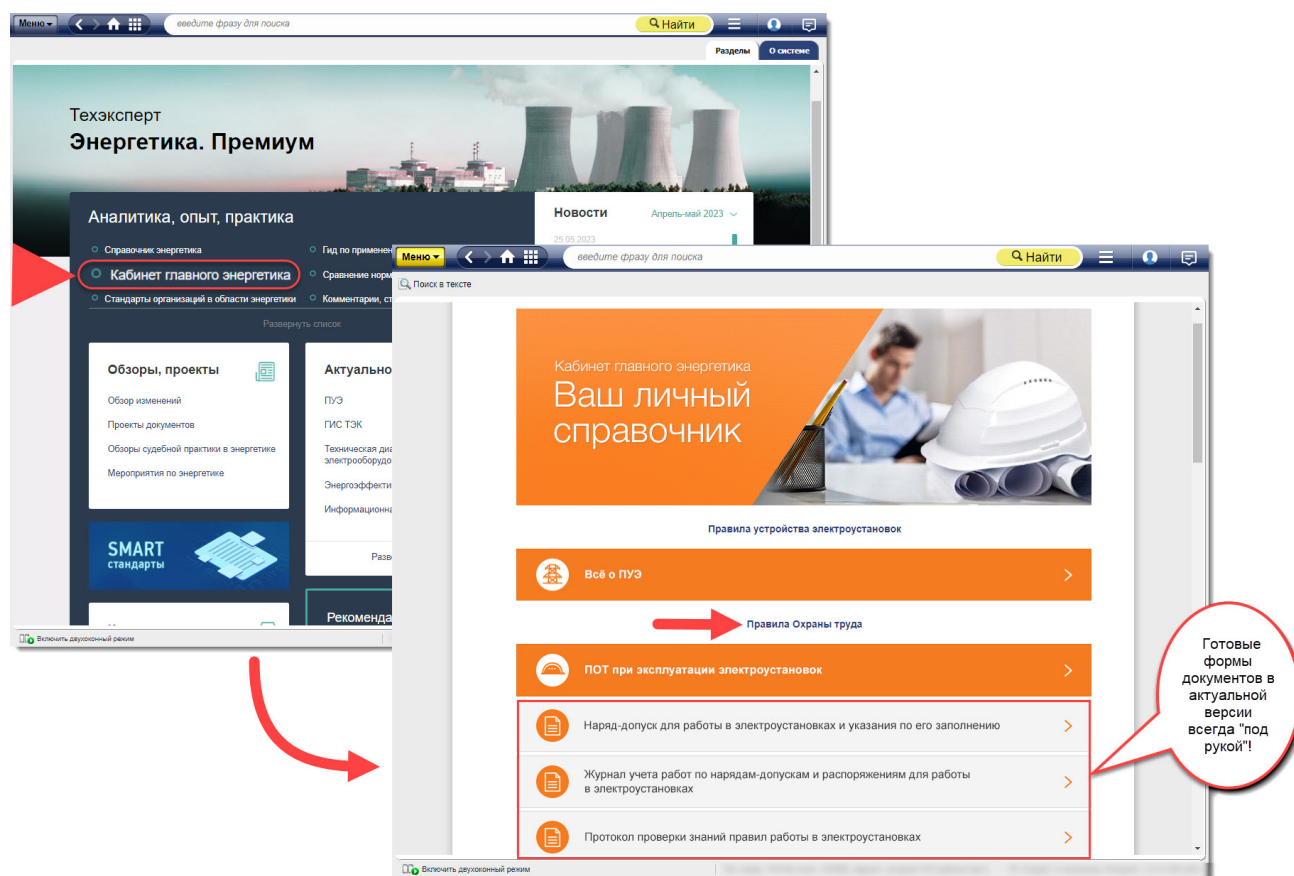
Меню
введите фразу для поиска
Найти
Разделы
О системе

Техэксперт
Энергетика. Премиум

Аналитика, опыт, практика
Справочник энергетика
Гид по применен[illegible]
Кабинет главного энергетика
Сравнение норм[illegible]
Стандарты организаций в области энергетики
Комментарии, ст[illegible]
Развернуть список

Новости
Апрель-май 2023
25.05.2023

Обзоры, проекты
Обзор изменений
Проекты документов
Обзоры судебной практики в энергетике
Мероприятия по энергетике

Актуально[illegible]
ПУЭ
ГИС ТЭК
Техническая ди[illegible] электрооборудо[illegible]
Энергоэффекти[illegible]
Информационна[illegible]
Разв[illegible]

SMART
стандарты

Рекоменда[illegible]

Включить двухоконный режим

Меню
введите фразу для поиска
Найти
Поиск в тексте

Кабинет главного энергетика
Ваш личный справочник

Правила устройства электроустановок
Всё о ПУЭ
Правила Охраны труда
ПОТ при эксплуатации электроустановок
Наряд-допуск для работы в электроустановках и указания по его заполнению
Журнал учета работ по нарядам-допускам и распоряжениям для работы в электроустановках
Протокол проверки знаний правил работы в электроустановках

Готовые формы документов в актуальной версии всегда "под рукой"!

Включить двухоконный режим